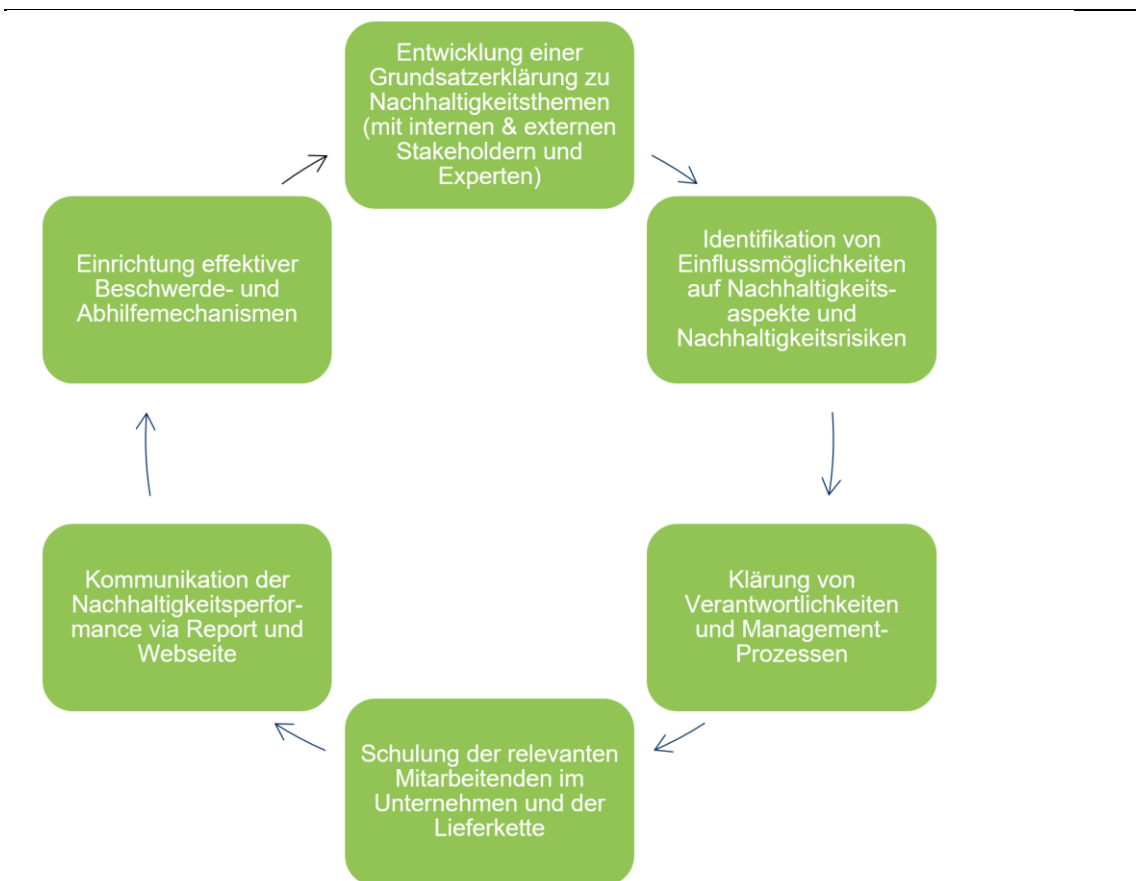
Entwicklung einer Grundsatzerklärung zu Nachhaltigkeitsthemen (mit internen & externen Stakeholdern und Experten)

Identifikation von Einflussmöglichkeiten auf Nachhaltigkeitsaspekte und Nachhaltigkeitsrisiken

Klärung von Verantwortlichkeiten und Management-Prozessen

Schulung der relevanten Mitarbeitenden im Unternehmen und der Lieferkette

Kommunikation der Nachhaltigkeitsperformance via Report und Webseite

Einrichtung effektiver Beschwerde- und Abhilfemechanismen